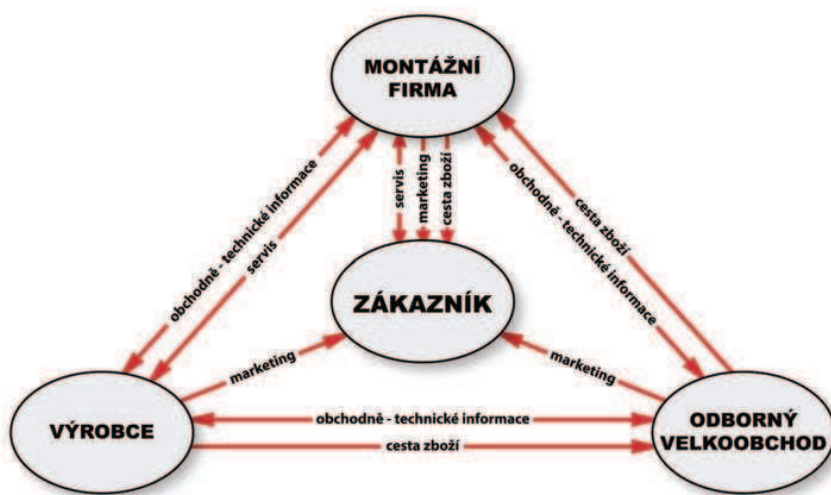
MONTÁŽNÍ FIRMA

obchodně - technické informace

servis

servis

marketing

cesta zboží

obchodně - technické informace

cesta zboží

ZÁKAZNÍK

marketing

marketing

VÝROBCE

obchodně - technické informace

cesta zboží

ODBORNÝ VELKOOBCHOD